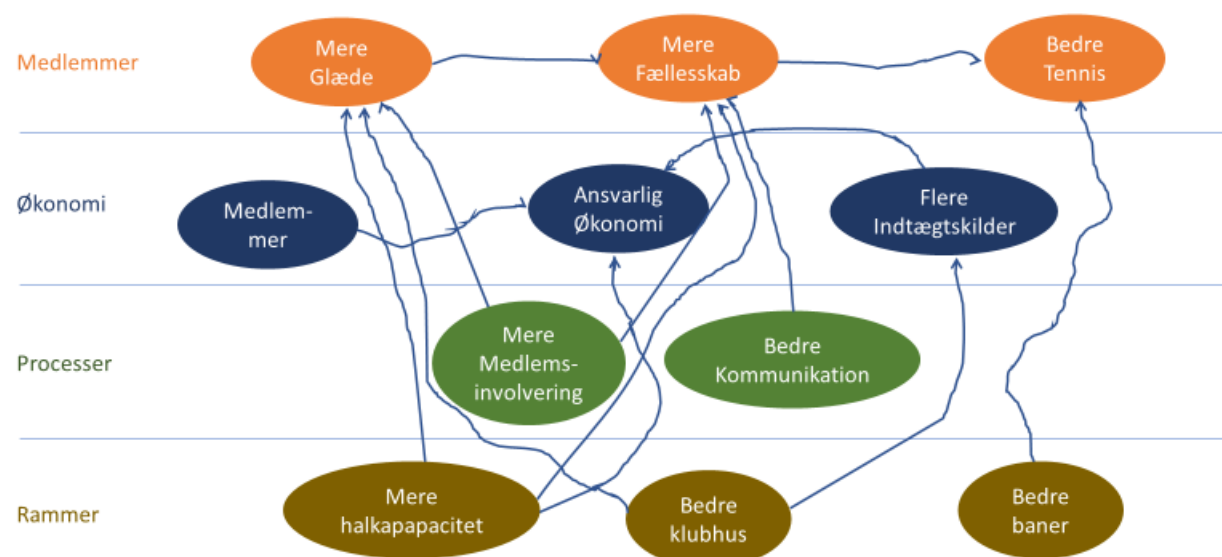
Medlemmer

Mere Glæde

Mere Fællesskab

Bedre Tennis

Økonomi

Medlemmer

Ansvarlig Økonomi

Flere Indtægtskilder

Processer

Mere Medlemsinvolvering

Bedre Kommunikation

Rammer

Mere halkapapacitet

Bedre klubhus

Bedre baner